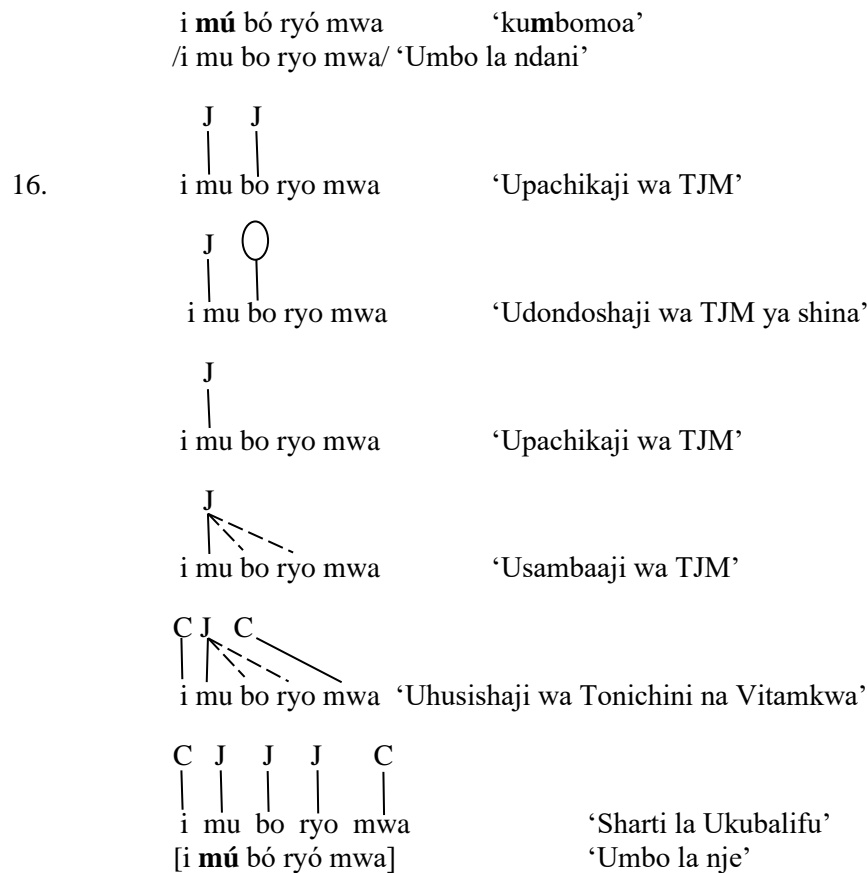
i **mú** bó ryó mwa 'ku**m**bomoa'
/i mu bo ryo mwa/ 'Umbo la ndani'

J J

16. i mu bo ryo mwa 'Upachikaji wa TJM'

J

i mu bo ryo mwa 'Udondoshaji wa TJM ya shina'

J

i mu bo ryo mwa 'Upachikaji wa TJM'

J

i mu bo ryo mwa 'Usambaaji wa TJM'

C J C

i mu bo ryo mwa 'Uhusishaji wa Tonichini na Vitamkwa'

C J J J C

i mu bo ryo mwa 'Sharti la Ukubalifu'
[i **mú** bó ryó mwa] 'Umbo la nje'